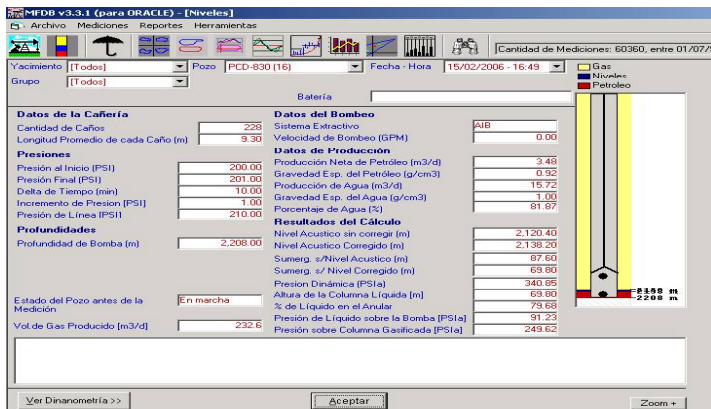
MFDB v3.3.1 (para ORACLE) - [Niveles]

Archivo Mediciones Reportes Herramientas

Cantidad de Mediciones: 60360, entre 01/07/

Yacimiento [Todos] Pozo PCD-830 (16) Fecha - Hora 15/02/2006 - 16:49

Grupo [Todos]

Batería

Gas
Niveles
Petroleo

Datos de la Cañería
Cantidad de Caños 228
Longitud Promedio de cada Caño (m) 9.30

Presiones
Presión al Inicio (PSI) 200.00
Presión Final (PSI) 201.00
Delta de Tiempo (min) 10.00
Incremento de Presion (PSI) 1.00
Presión de Línea (PSI) 210.00

Profundidades
Profundidad de Bomba (m) 2,208.00

Estado del Pozo antes de la Medición En marcha

Vol.de Gas Producido (m3/d) 232.6

Datos del Bombeo
Sistema Extractivo AIB
Velocidad de Bombeo (GPM) 0.00

Datos de Producción
Producción Neta de Petróleo (m3/d) 3.48
Gravedad Esp. del Petróleo (g/cm3) 0.92
Producción de Agua (m3/d) 15.72
Gravedad Esp. del Agua (g/cm3) 1.00
Porcentaje de Agua (%) 81.87

Resultados del Cálculo
Nivel Acustico sin corregir (m) 2,120.40
Nivel Acustico Corregido (m) 2,138.20
Sumerg. s/Nivel Acustico (m) 87.60
Sumerg. s/ Nivel Corregido (m) 69.80
Presion Dinámica (PSIa) 340.85
Altura de la Columna Líquida (m) 69.80
% de Líquido en el Anular 79.68
Presión de Líquido sobre la Bomba (PSIa) 91.23
Presión sobre Columna Gasificada (PSIa) 249.62

2138 m
2208 m

Ver Dinanometría >>
Aceptar
Zoom +